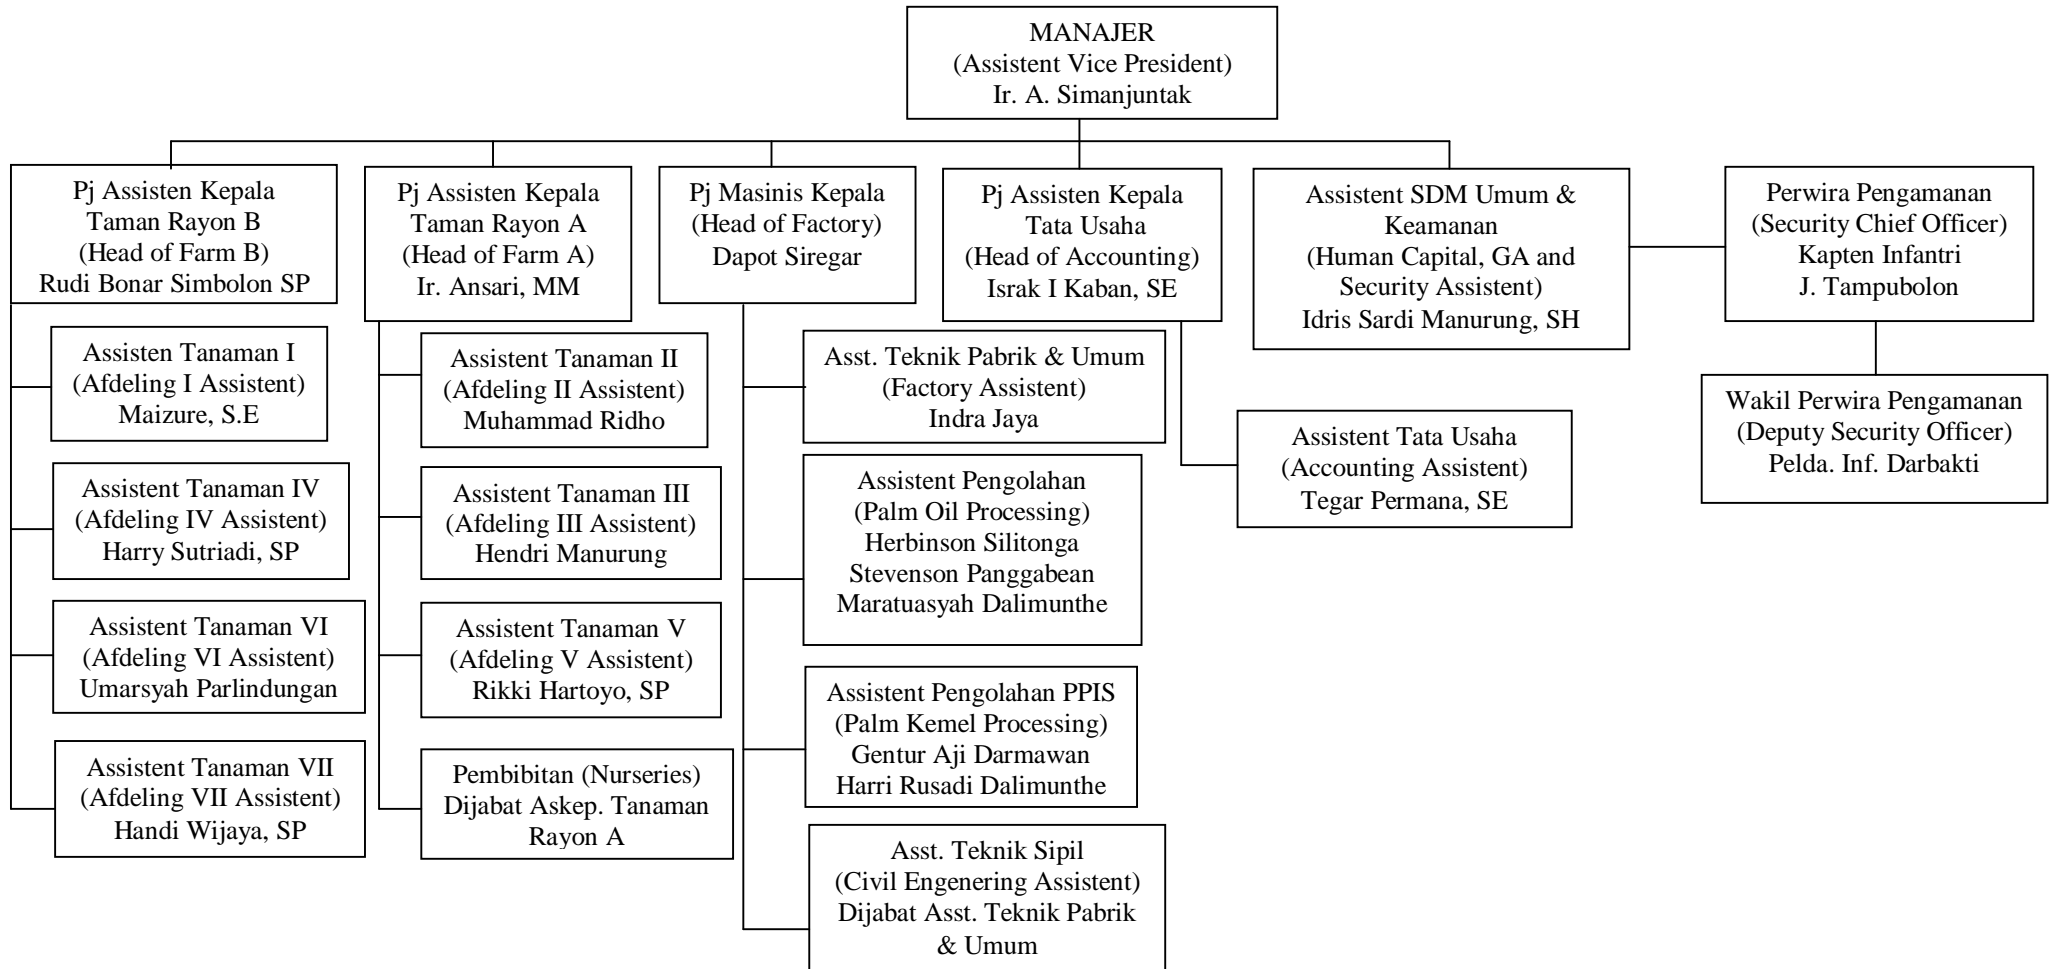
MANAJER
(Assistent Vice President)
Ir. A. Simanjuntak

Pj Assisten Kepala
Taman Rayon B
(Head of Farm B)
Rudi Bonar Simbolon SP

Assisten Tanaman I
(Afdeling I Assistent)
Maizure, S.E

Assistent Tanaman IV
(Afdeling IV Assistent)
Harry Sutriadi, SP

Assistent Tanaman VI
(Afdeling VI Assistent)
Umarsyah Parlindungan

Assistent Tanaman VII
(Afdeling VII Assistent)
Handi Wijaya, SP

Pj Assisten Kepala
Taman Rayon A
(Head of Farm A)
Ir. Ansari, MM

Assistent Tanaman II
(Afdeling II Assistent)
Muhammad Ridho

Assistent Tanaman III
(Afdeling III Assistent)
Hendri Manurung

Assistent Tanaman V
(Afdeling V Assistent)
Rikki Hartoyo, SP

Pembibitan (Nurseries)
Dijabat Askep. Tanaman
Rayon A

Pj Masinis Kepala
(Head of Factory)
Dapot Siregar

Asst. Teknik Pabrik & Umum
(Factory Assistent)
Indra Jaya

Assistent Pengolahan
(Palm Oil Processing)
Herbinson Silitonga
Stevenson Panggabean
Maratuasyah Dalimunthe

Assistent Pengolahan PPIS
(Palm Kemel Processing)
Gentur Aji Darmawan
Harri Rusadi Dalimunthe

Asst. Teknik Sipil
(Civil Engenering Assistent)
Dijabat Asst. Teknik Pabrik
& Umum

Pj Assisten Kepala
Tata Usaha
(Head of Accounting)
Israk I Kaban, SE

Assistent Tata Usaha
(Accounting Assistent)
Tegar Permana, SE

Assistent SDM Umum &
Keamanan
(Human Capital, GA and
Security Assistent)
Idris Sardi Manurung, SH

Perwira Pengamanan
(Security Chief Officer)
Kapten Infantri
J. Tampubolon

Wakil Perwira Pengamanan
(Deputy Security Officer)
Pelda. Inf. Darbakti